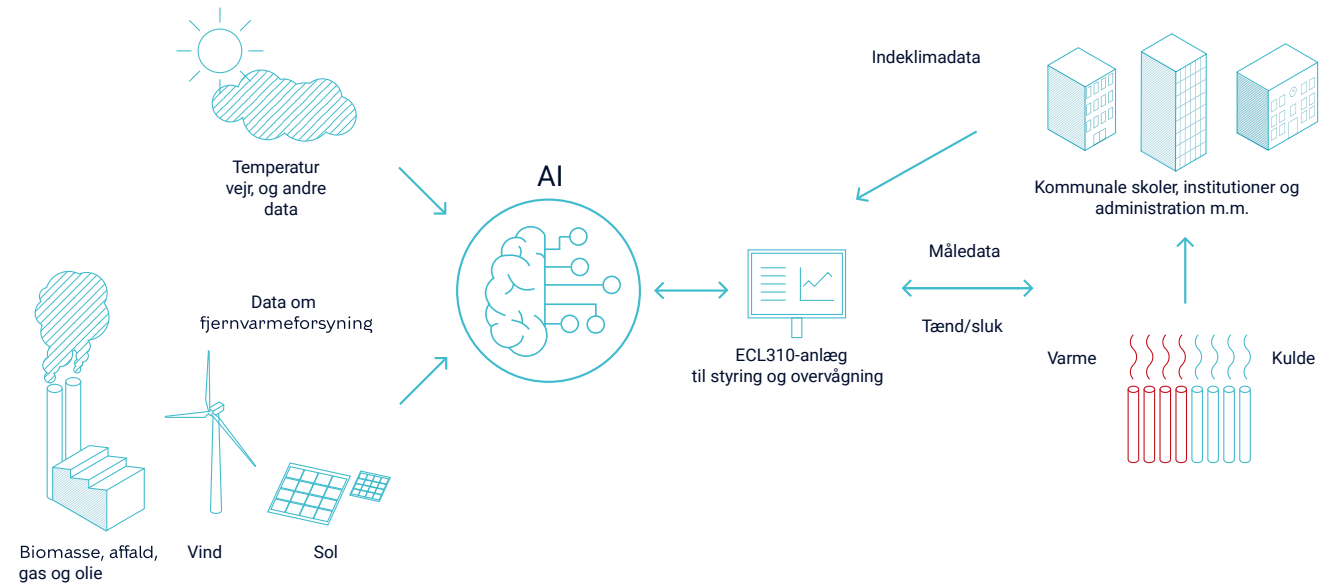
Temperatur vejr, og andre data

Data om fjernvarmeforsyning

Biomasse, affald, gas og olie

Vind

Sol

AI

ECL310-anlæg til styring og overvågning

Indeklimadata

Kommunale skoler, institutioner og administration m.m.

Måledata

Tænd/sluk

Varme

Kulde